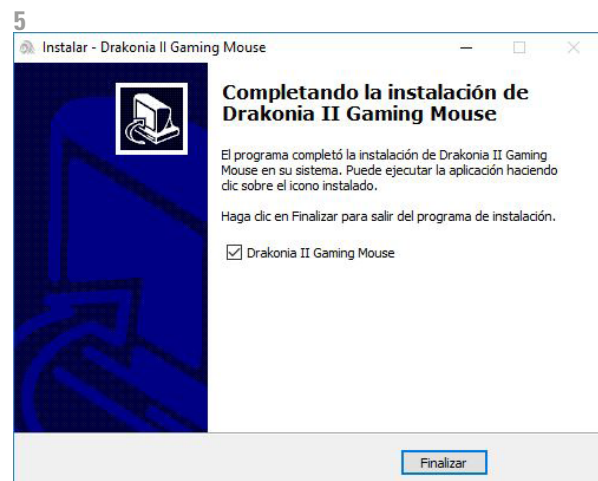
5

Instalar - Drakonia II Gaming Mouse

Completando la instalación de Drakonia II Gaming Mouse

El programa completó la instalación de Drakonia II Gaming Mouse en su sistema. Puede ejecutar la aplicación haciendo clic sobre el icono instalado.

Haga clic en Finalizar para salir del programa de instalación.

☑ Drakonia II Gaming Mouse

Finalizar